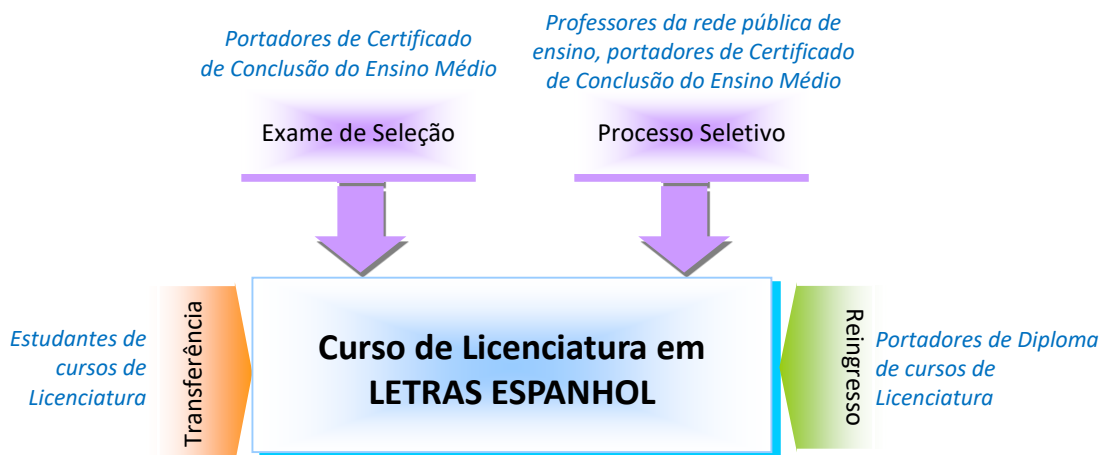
Portadores de Certificado de Conclusão do Ensino Médio

Exame de Seleção

Professores da rede pública de ensino, portadores de Certificado de Conclusão do Ensino Médio

Processo Seletivo

Estudantes de cursos de Licenciatura

Transferência

Curso de Licenciatura em LETRAS ESPANHOL

Reingresso

Portadores de Diploma de cursos de Licenciatura